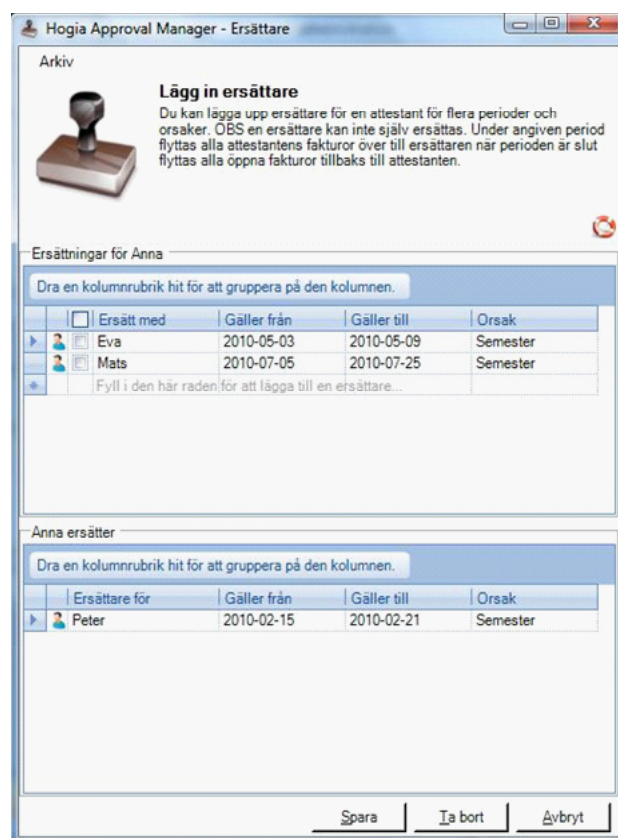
Hogia Approval Manager - Ersättare

Arkiv

Lägg in ersättare

Du kan lägga upp ersättare för en attestant för flera perioder och orsaker. OBS en ersättare kan inte själv ersättas. Under angiven period flyttas alla attestantens fakturor över till ersättaren när perioden är slut flyttas alla öppna fakturor tillbaks till attestanten.

Ersättningar för Anna

Dra en kolumnrubrik hit för att gruppera på den kolumnen.

| Ersätt med | Gäller från | Gäller till | Orsak |
|---|---|---|---|
| Eva | 2010-05-03 | 2010-05-09 | Semester |
| Mats | 2010-07-05 | 2010-07-25 | Semester |
| Fyll i den här raden för att lägga till en ersättare... | | | |

Anna ersätter

Dra en kolumnrubrik hit för att gruppera på den kolumnen.

| Ersättare för | Gäller från | Gäller till | Orsak |
|---|---|---|---|
| Peter | 2010-02-15 | 2010-02-21 | Semester |

Spara | Ta bort | Avbryt